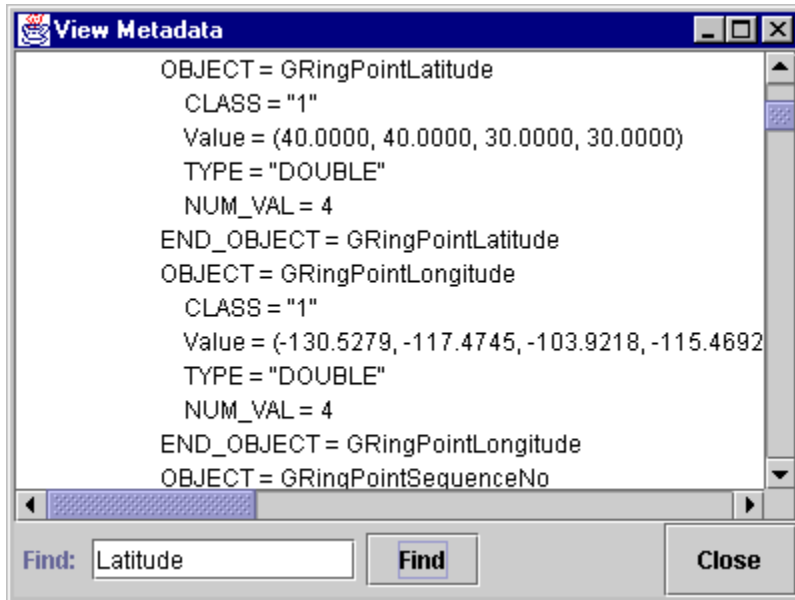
View Metadata

OBJECT = GRingPointLatitude
CLASS = "1"
Value = (40.0000, 40.0000, 30.0000, 30.0000)
TYPE = "DOUBLE"
NUM_VAL = 4
END_OBJECT = GRingPointLatitude
OBJECT = GRingPointLongitude
CLASS = "1"
Value = (-130.5279, -117.4745, -103.9218, -115.4692
TYPE = "DOUBLE"
NUM_VAL = 4
END_OBJECT = GRingPointLongitude
OBJECT = GRingPointSequenceNo

Find: Latitude
Find
Close